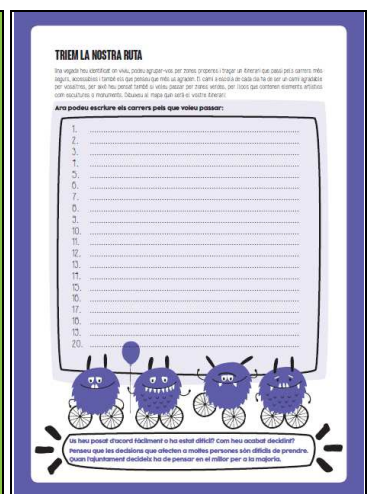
TRIEM LA NOSTRA RUTA

Un cop que heu identificat on viviu, podeu agrupar-vos per zones properes i traçar un itinerari que passi pels carrers més segurs, accessibles i també els que penseu que més us agraden. El camí a escola és de cada dia i ha de ser un camí agradable per vosaltres, per això heu pensat també si voleu passar per zones verdes, per llocs que contenen elements artístics com escultures o monuments. Dibuixeu al mapa quin serà el vostre itinerari.

Ara podeu escriure els carrers pels que voleu passar:

1.
2.
3.
4.
5.
6.
7.
8.
9.
10.
11.
12.
13.
14.
15.
16.
17.
18.
19.
20.

Us heu posat d'acord fàcilment o ha estat difícil? Com heu acabat decidint? Penseu que les decisions que afecten a moltes persones són difícils de prendre. Quan fa juntament decidiu heu de pensar en el millor per a la majoria.